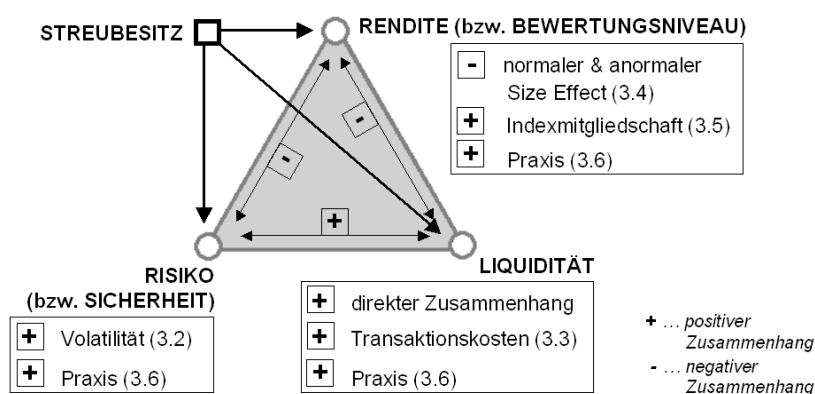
STREUBESITZ

RENDITE (bzw. BEWERTUNGSNIVEAU)

- normaler & anormaler Size Effect (3.4)
+ Indexmitgliedschaft (3.5)
+ Praxis (3.6)

-

-

+

RISIKO (bzw. SICHERHEIT)

+ Volatilität (3.2)
+ Praxis (3.6)

LIQUIDITÄT

+ direkter Zusammenhang
+ Transaktionskosten (3.3)
+ Praxis (3.6)

+ ... positiver Zusammenhang
- ... negativer Zusammenhang